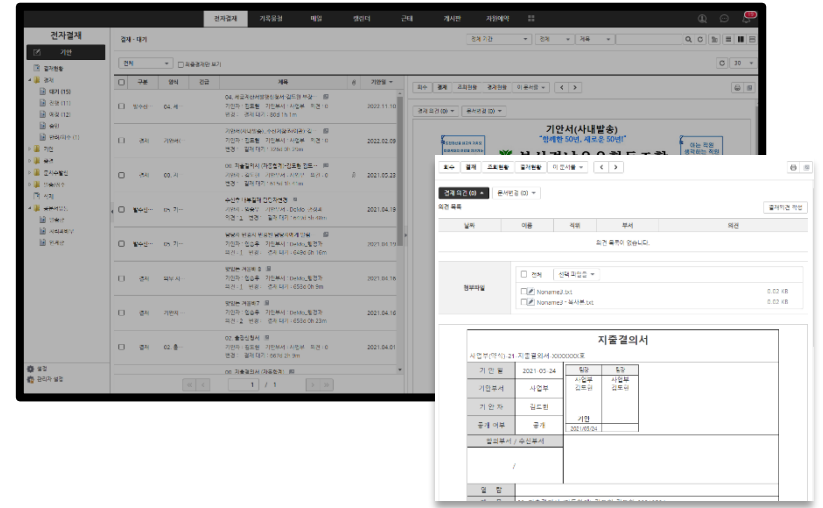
전자결재 거래송장 메일 캘린더 근태 게시판 자원예약

전자결재

기안

결재·대기

전체 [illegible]

구분 양식 긴급 제목 기안일

결재 협조

04. 세... 2021.11.10

2022.02.09

2021.03.22

2021.04.19

2021.04.19

2021.04.16

2021.04.16

2021.04.01

1 / 1

설정

관리자 설정

기안서(사내발송)

회수 결재 조회현황 결재현황 이 문서를 < >

결재 의견 (0) 문서분류 (0)

의견 목록 결재의견 작성

일자 이름 직위 부서 의견

의견 목록이 없습니다.

첨부파일

전체 선택 파일을

Noname1.txt 0.02 KB

Noname1 - 복사본.txt 0.02 KB

지출결의서

사업부(약식) 21 지출결의서 XXXXXXX호

기 안 일 2021.03.24

기안부서 사업부

기 안 자 김도원

공개 여부 공개

협조부서 / 수신부서

팀장 팀장

사업부 김도원

사업부 김도원

기안

2021/03/24

결 합